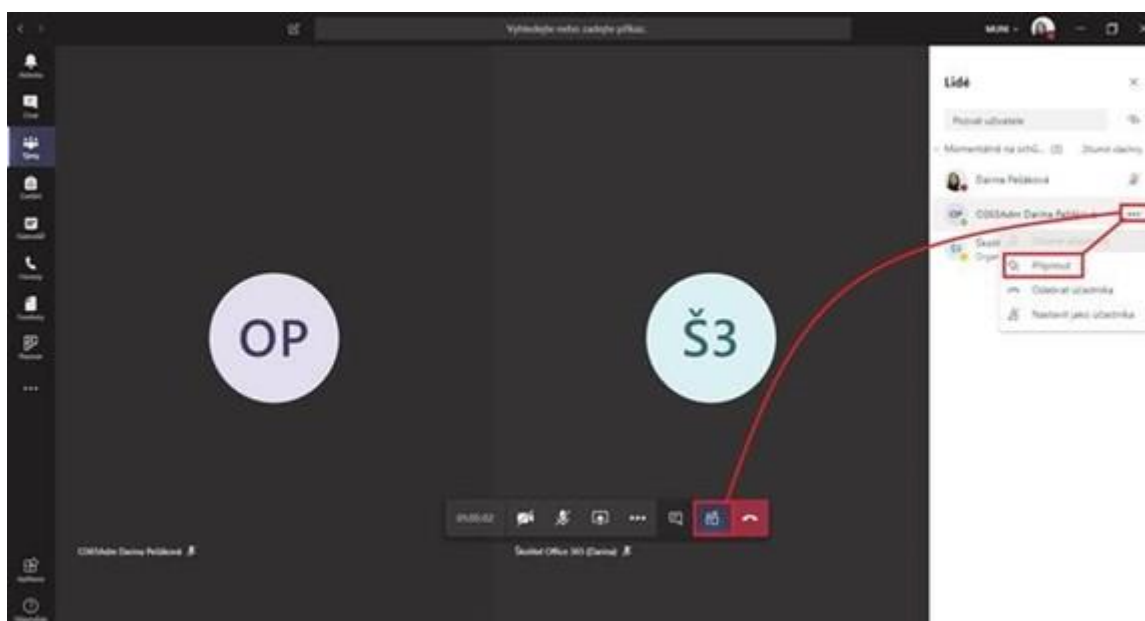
Vyhledejte nebo zadejte příkaz

MUNI

Aktivita
Chat
Týmy
Zadání
Kalendář
Hovory
Soubory
Planner
...
Aplikace
Nápověda

OP

Š3

O365Admin Darina Peláková

Školní Office 365 (Darina)

01:05:02

Lidé

Pozvat uživatele

Momentálně na schů... (3) Ztlumit všechny

Darina Peláková

O365Admin Darina Peláková

Školní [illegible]
Organ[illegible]

Připnout
Odebrat účastníka
Nastavit jako účastníka